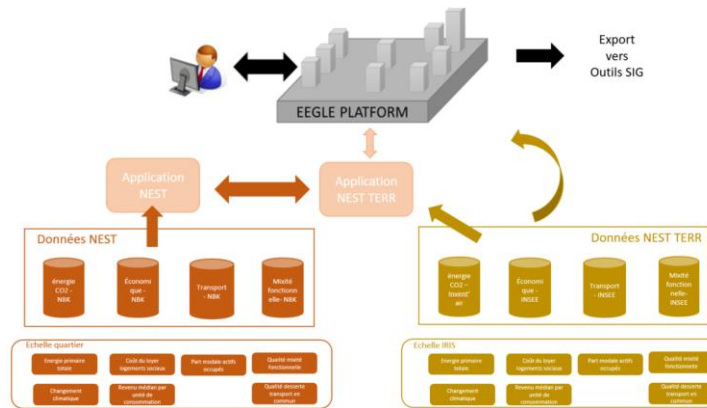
EEGLE PLATFORM

Export vers Outils SIG

Application NEST

Application NEST TERR

Données NEST

énergie CO2 - NBK

Économique - NBK

Transport - NBK

Mixité fonctionnelle- NBK

Données NEST TERR

énergie CO2 - Invent'air

Économique - INSEE

Transport - INSEE

Mixité fonctionnelle- INSEE

Echelle quartier

Energie primaire totale

Coût du loyer logements sociaux

Part modale actifs occupés

Qualité mixité fonctionnelle

Changement climatique

Revenu médian par unité de consommation

Qualité desserte transport en commun

Echelle IRIS

Energie primaire totale

Coût du loyer logements sociaux

Part modale actifs occupés

Qualité mixité fonctionnelle

Changement climatique

Revenu médian par unité de consommation

Qualité desserte transport en commun